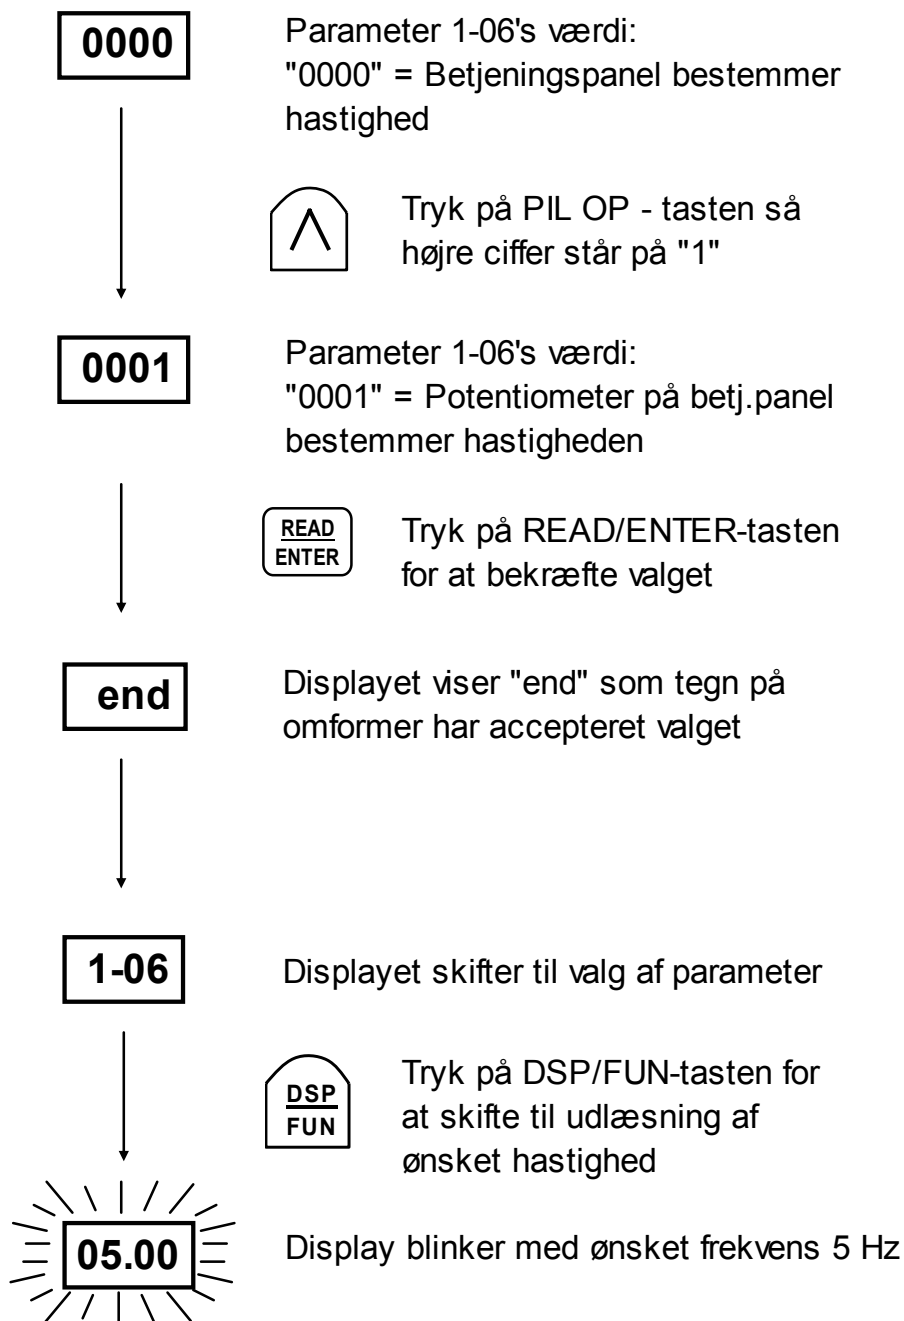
0000

Parameter 1-06's værdi:
"0000" = Betjeningspanel bestemmer hastighed

Tryk på PIL OP - tasten så højre ciffer står på "1"

0001

Parameter 1-06's værdi:
"0001" = Potentiometer på betj.panel bestemmer hastigheden

READ
ENTER

Tryk på READ/ENTER-tasten for at bekræfte valget

end

Displayet viser "end" som tegn på omformer har accepteret valget

1-06

Displayet skifter til valg af parameter

DSP
FUN

Tryk på DSP/FUN-tasten for at skifte til udlæsning af ønsket hastighed

05.00

Display blinker med ønsket frekvens 5 Hz